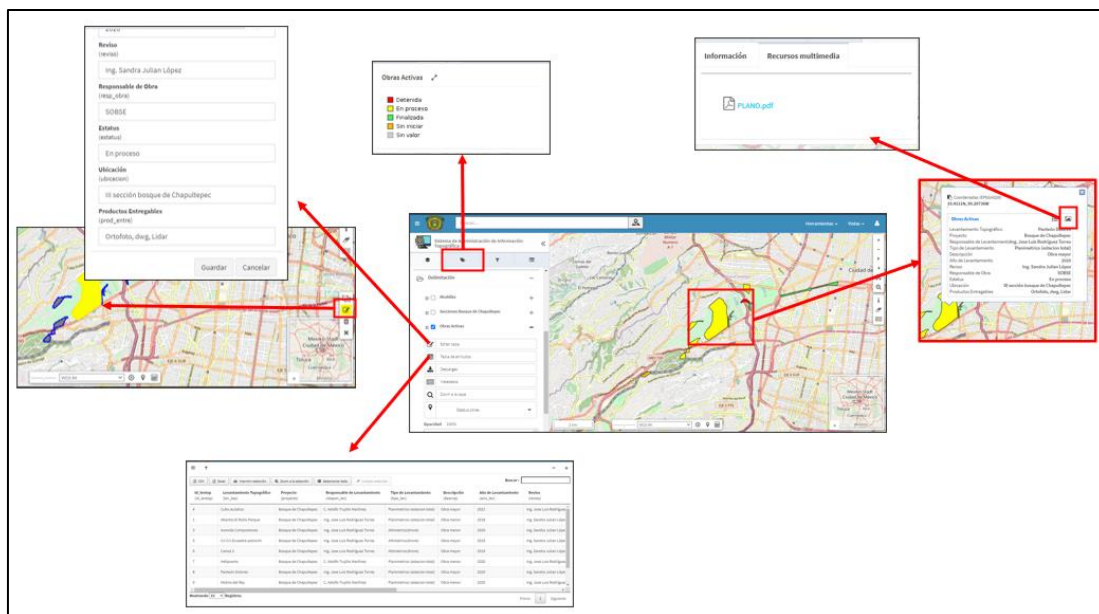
Revisó
(reviso)

Ing. Sandra Julian López

Responsable de Obra
(resp_obra)

SOBSE

Estatus
(estatus)

En proceso

Ubicación
(ubicacion)

III sección bosque de Chapultepec

Productos Entregables
(prod_entre)

Ortofoto, dwg, Lidar

Guardar Cancelar

Obras Activas

Detenida
En proceso
Finalizada
Sin iniciar
Sin valor

Información Recursos multimedia

PLANO.pdf

Obras Activas

Levantamiento Topográfico
Proyecto Bosque de Chapultepec
Responsable de Levantamiento Ing. José Luis Rodríguez Torres
Tipo de Levantamiento Planimetrico (estacion total)
Descripción Obra mayor
Año de Levantamiento 2019
Revisó Ing. Sandra Julian López
Responsable de Obra SOBSE
Estatus En proceso
Ubicación III sección bosque de Chapultepec
Productos Entregables Ortofoto, dwg, Lidar

Delimitación
Modelos
Secciones Bosque de Chapultepec
Obras Activas

Herramientas Vistas

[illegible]

Buscar:

| Id_levtop | Levantamiento Topográfico | Proyecto | Responsable de Levantamiento | Tipo de Levantamiento | Descripción | Año de Levantamiento | Revisó |
|---|---|---|---|---|---|---|---|
| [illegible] | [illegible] | Bosque de Chapultepec | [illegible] | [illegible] | Obra mayor | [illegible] | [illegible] |

Mostrando 10 Registros